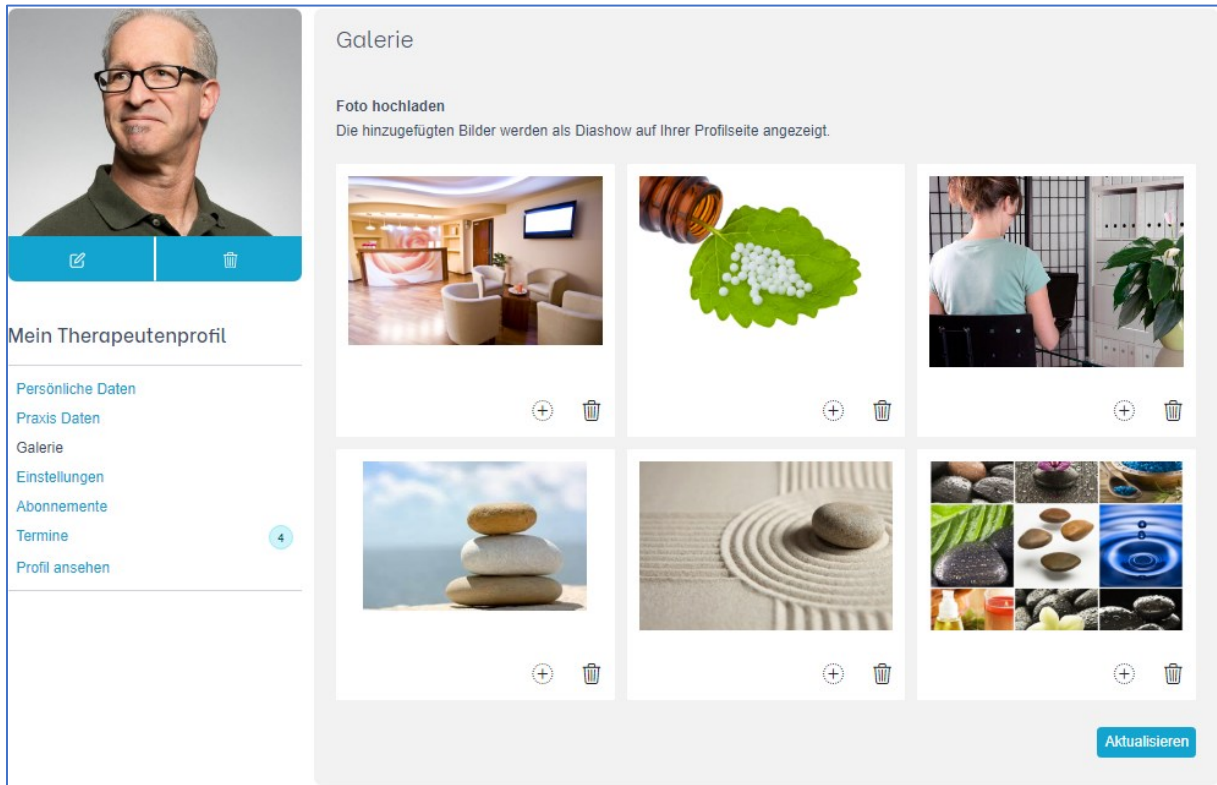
Mein Therapeutenprofil

Persönliche Daten
Praxis Daten
Galerie
Einstellungen
Abonnemente
Termine 4
Profil ansehen

Galerie

Foto hochladen
Die hinzugefügten Bilder werden als Diashow auf Ihrer Profilseite angezeigt.

Aktualisieren